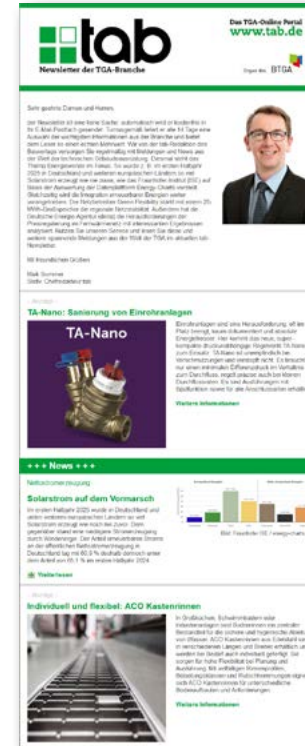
tab

Newsletter der TGA-Branche

Das TGA-Online Portal
www.tab.de

Organ des BTGA

Sehr geehrte Damen und Herren,

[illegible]

Mit freundlichen Grüßen

Maik Sommer
Stellv. Chefredakteur tab

Anzeige

TA-Nano: Sanierung von Einrohranlagen

TA-Nano

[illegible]

Weitere Informationen

+++ News +++

Nachrichten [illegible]

Solarstrom auf dem Vormarsch

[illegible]

Weiterlesen

Bild: Fraunhofer ISE / energy-charts

Anzeige

Individuell und flexibel: ACO Kastenrinnen

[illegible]

Weitere Informationen